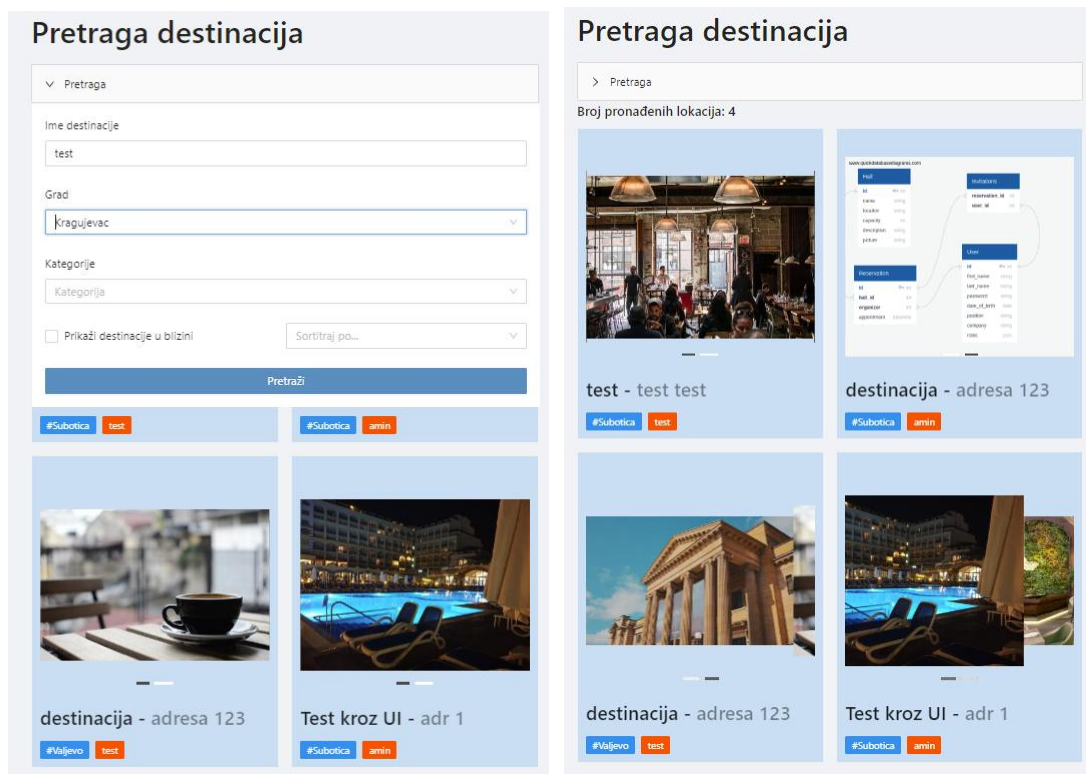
Pretraga destinacija

Pretraga

Ime destinacije

test

Grad

Kragujevac

Kategorije

Kategorija

Prikaži destinacije u blizini

Sortitraj po...

Pretraži

#Subotica test

#Subotica amin

destinacija - adresa 123

#Valjevo test

Test kroz UI - adr 1

#Subotica amin

Pretraga destinacija

Pretraga

Broj pronađenih lokacija: 4

test - test test

#Subotica test

destinacija - adresa 123

#Subotica amin

destinacija - adresa 123

#Valjevo test

Test kroz UI - adr 1

#Subotica amin